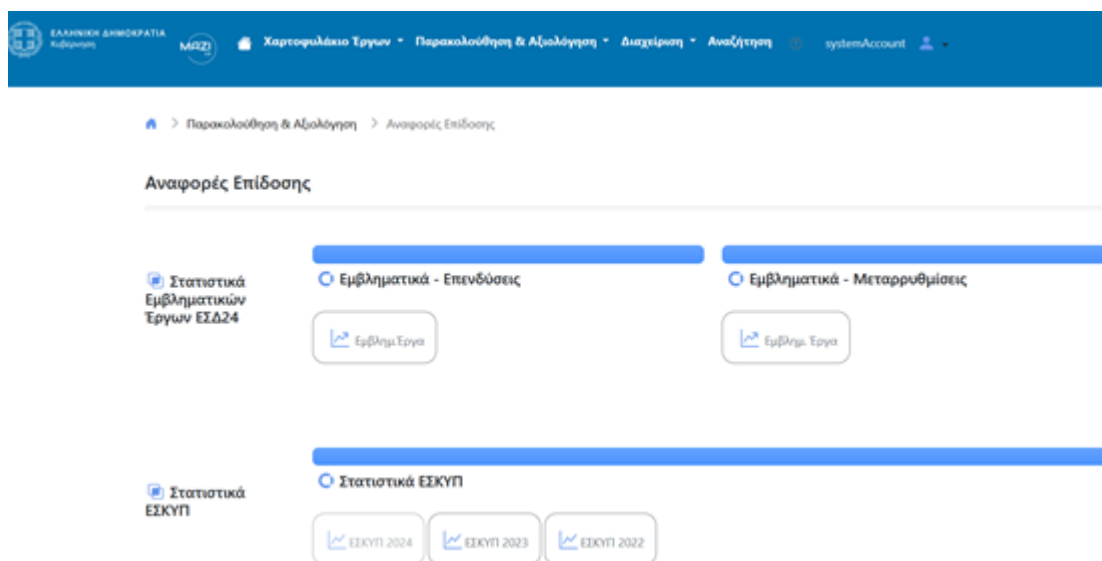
ΕΛΛΗΝΙΚΗ ΔΗΜΟΚΡΑΤΙΑ
Κυβέρνηση

MAZI

Χαρτοφυλάκιο Έργων ▾ Παρακολούθηση & Αξιολόγηση ▾ Διαχείριση ▾ Αναζήτηση systemAccount

> Παρακολούθηση & Αξιολόγηση > Αναφορές Επίδοσης

Αναφορές Επίδοσης

Στατιστικά Εμβληματικών Έργων ΕΣΔ24

Εμβληματικά - Επενδύσεις

Εμβλημ.Έργα

Εμβληματικά - Μεταρρυθμίσεις

Εμβλημ. Έργα

Στατιστικά ΕΣΚΥΠ

Στατιστικά ΕΣΚΥΠ

ΕΣΚΥΠ 2024

ΕΣΚΥΠ 2023

ΕΣΚΥΠ 2022